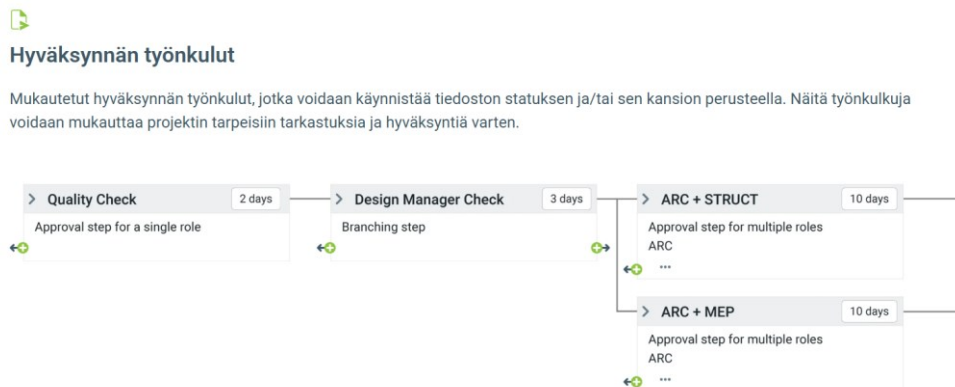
Hyväksynnän työnkulut

Mukautetut hyväksynnän työnkulut, jotka voidaan käynnistää tiedoston statuksen ja/tai sen kansion perusteella. Näitä työnkulkuja voidaan mukauttaa projektin tarpeisiin tarkastuksia ja hyväksyntiä varten.

> Quality Check 2 days
Approval step for a single role

> Design Manager Check 3 days
Branching step

> ARC + STRUCT 10 days
Approval step for multiple roles
ARC
...

> ARC + MEP 10 days
Approval step for multiple roles
ARC
...